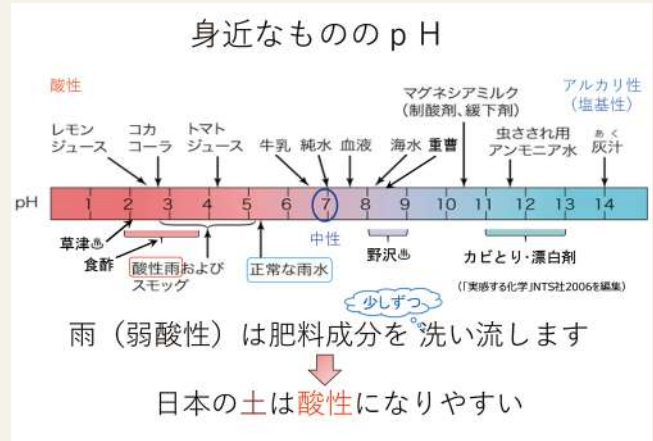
身近なもののｐＨ

酸性

アルカリ性（塩基性）

レモンジュース

コカコーラ

トマトジュース

牛乳

純水

血液

海水

重曹

マグネシアミルク（制酸剤、緩下剤）

虫さされ用アンモニア水

あく灰汁

pH

1 2 3 4 5 6 7 8 9 10 11 12 13 14

草津♨

食酢

酸性雨およびスモッグ

正常な雨水

中性

野沢♨

カビとり・漂白剤

（「実感する化学」NTS社2006を編集）

少しずつ

雨（弱酸性）は肥料成分を洗い流します

日本の土は酸性になりやすい